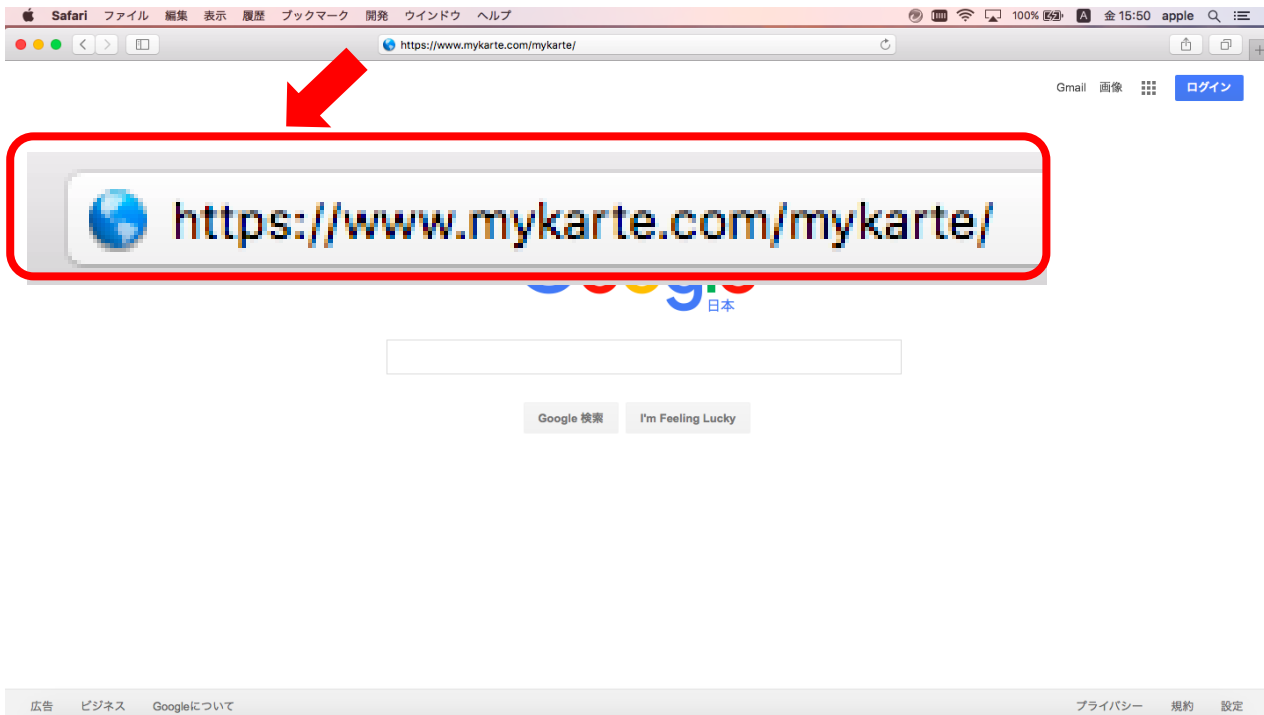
Safari ファイル 編集 表示 履歴 ブックマーク 開発 ウインドウ ヘルプ

100% A 金 15:50 apple

https://www.mykarte.com/mykarte/

Gmail 画像 ログイン

https://www.mykarte.com/mykarte/

日本

Google 検索 I'm Feeling Lucky

広告 ビジネス Googleについて

プライバシー 規約 設定